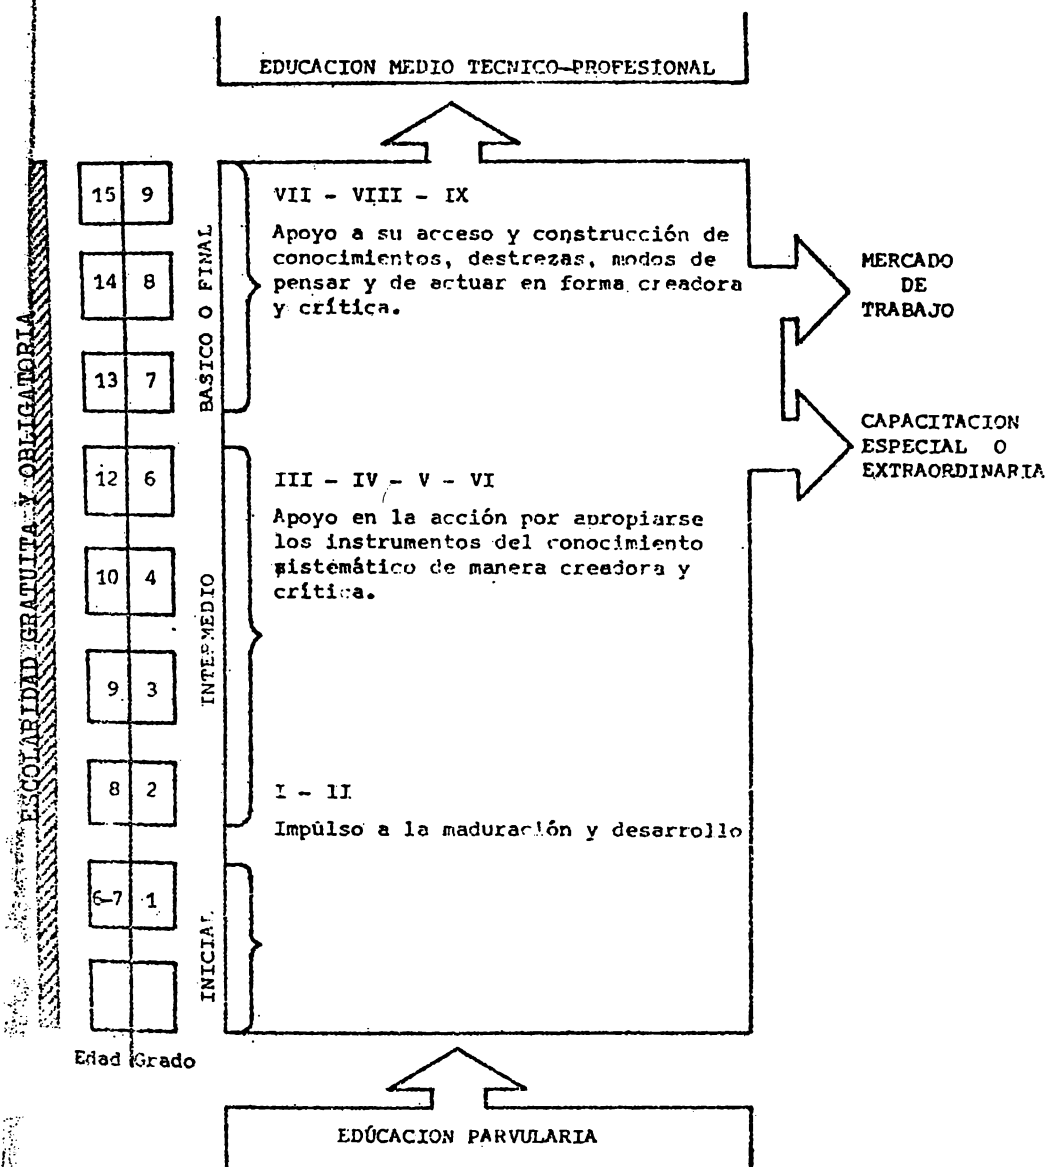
EDUCACION MEDIO TECNICO-PROFESIONAL

ESCOLARIDAD GRATUITA Y OBLIGATORIA

| Edad | Grado |
|---|---|
| 15 | 9 |
| 14 | 8 |
| 13 | 7 |
| 12 | 6 |
| 10 | 4 |
| 9 | 3 |
| 8 | 2 |
| 6-7 | 1 |
| | |

BASICO O FINAL

VII - VIII - IX

Apoyo a su acceso y construcción de conocimientos, destrezas, modos de pensar y de actuar en forma creadora y crítica.

MERCADO DE TRABAJO

CAPACITACION ESPECIAL O EXTRAORDINARIA

INTERMEDIO

III - IV - V - VI

Apoyo en la acción por apropiarse los instrumentos del conocimiento sistemático de manera creadora y crítica.

I - II

Impulso a la maduración y desarrollo

INICIAL

EDUCACION PARVULARIA